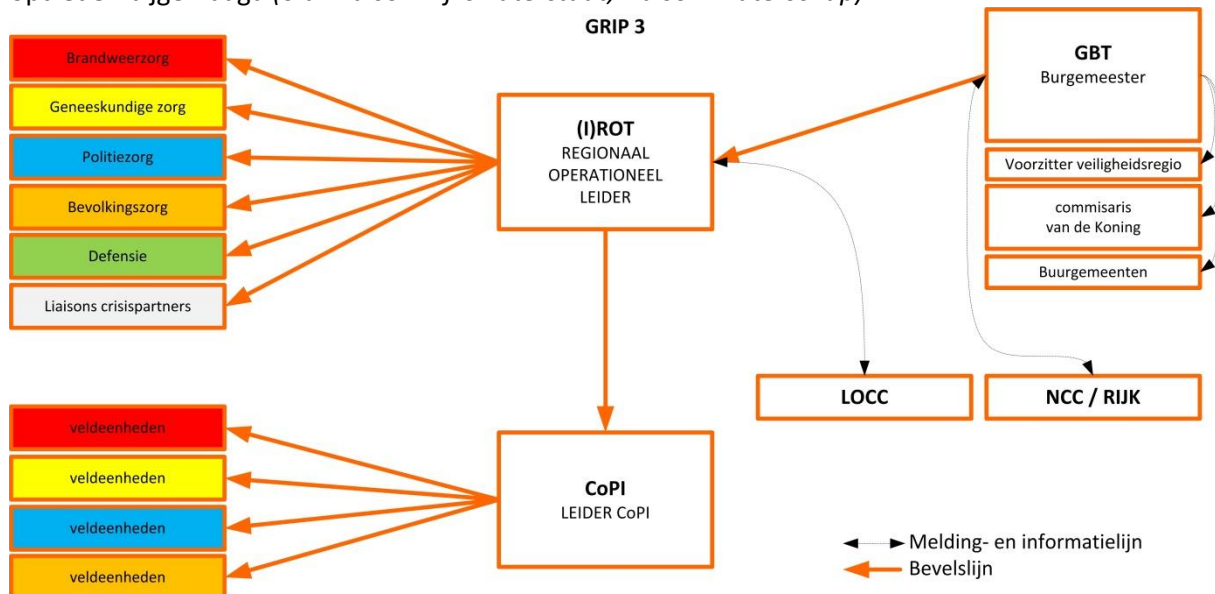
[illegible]

GRIP 3

Brandweerzorg

Geneeskundige zorg

Politiezorg

Bevolkingszorg

Defensie

Liaisons crisispartners

(I)ROT
REGIONAAL
OPERATIONEEL
LEIDER

GBT
Burgemeester

Voorzitter veiligheidsregio

commisaris
van de Koning

Buurgemeenten

LOCC

NCC / RIJK

veldeenheden

veldeenheden

veldeenheden

veldeenheden

CoPI
LEIDER CoPI

Melding- en informatielijn
Bevelslijn